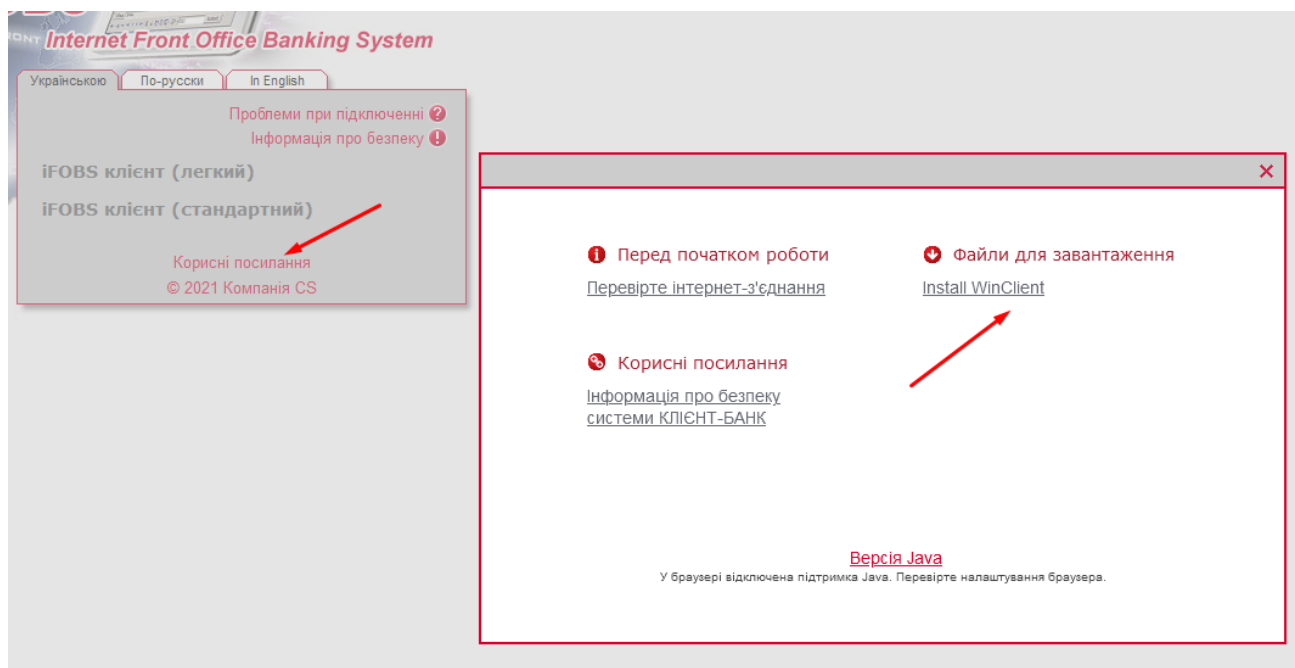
Internet Front Office Banking System

Українською | По-русски | In English

Проблеми при підключенні
Інформація про безпеку

iFOBS клієнт (легкий)

iFOBS клієнт (стандартний)

Корисні посилання
© 2021 Компанія CS

×

Перед початком роботи
Перевірте інтернет-з'єднання

Файли для завантаження
Install WinClient

Корисні посилання
Інформація про безпеку системи КЛІЄНТ-БАНК

Версія Java
У браузері відключена підтримка Java. Перевірте налаштування браузера.